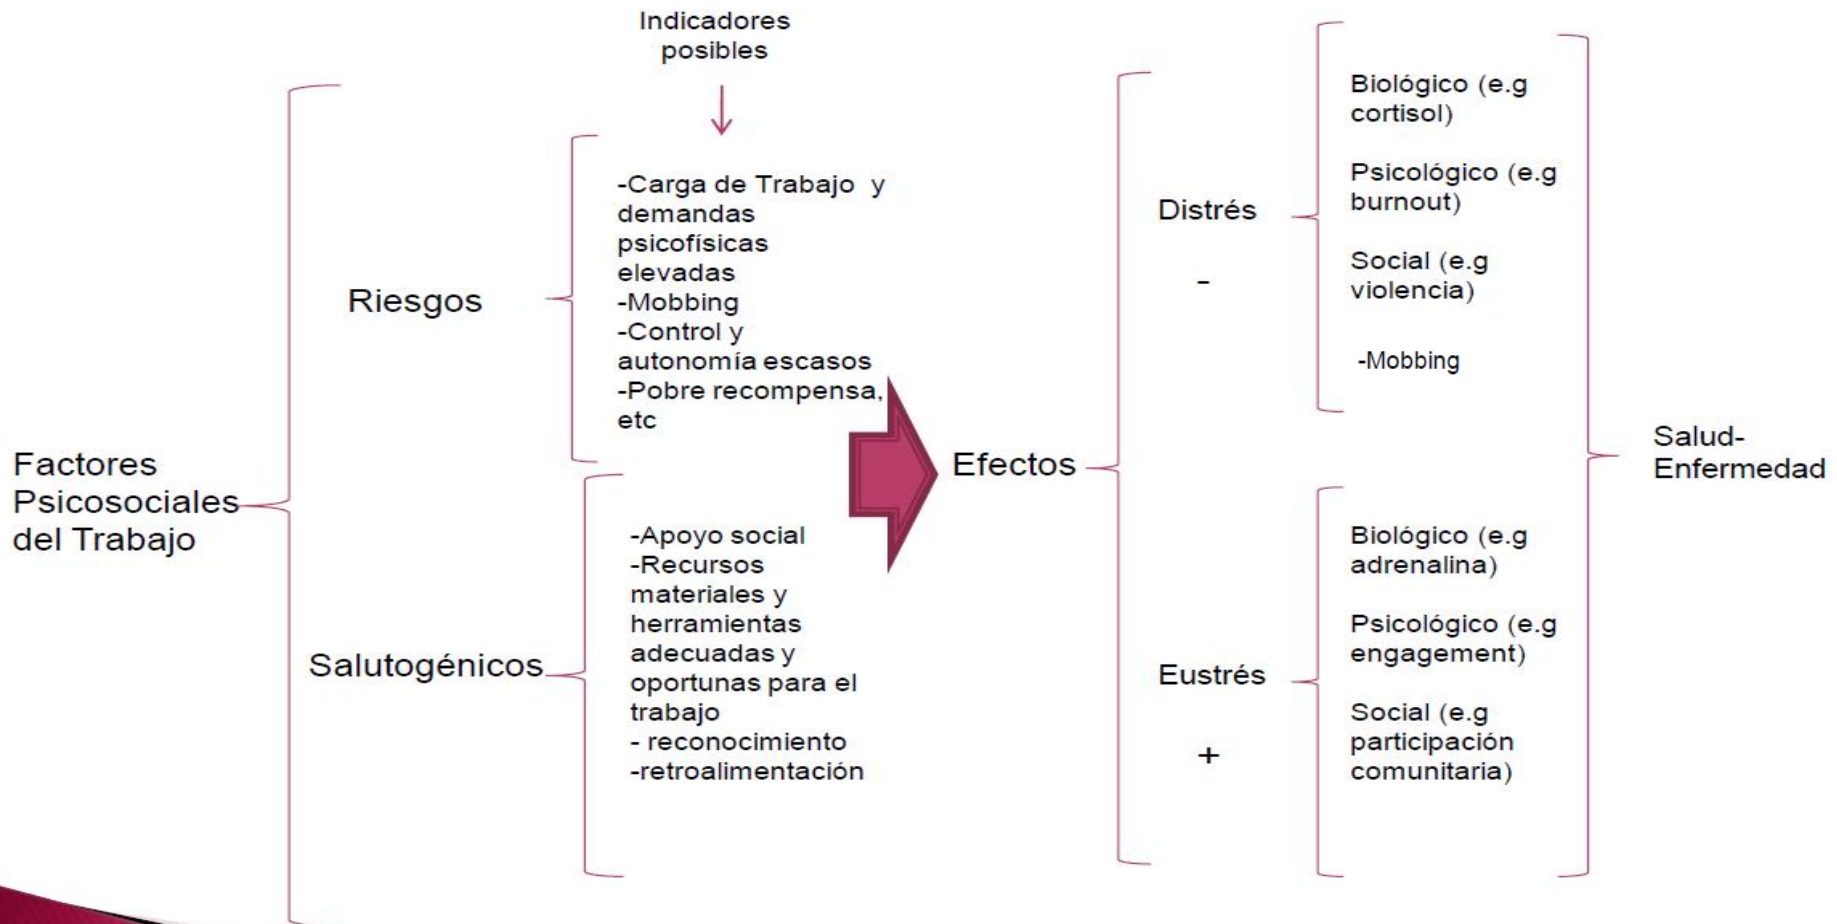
Factores Psicosociales del Trabajo

Indicadores posibles

Riesgos

-Carga de Trabajo y demandas psicofísicas elevadas
-Mobbing
-Control y autonomía escasos
-Pobre recompensa, etc

Salutogénicos

-Apoyo social
-Recursos materiales y herramientas adecuadas y oportunas para el trabajo
- reconocimiento
-retroalimentación

Efectos

Distrés

-

Biológico (e.g cortisol)

Psicológico (e.g burnout)

Social (e.g violencia)

-Mobbing

Eustrés

+

Biológico (e.g adrenalina)

Psicológico (e.g engagement)

Social (e.g participación comunitaria)

Salud-Enfermedad